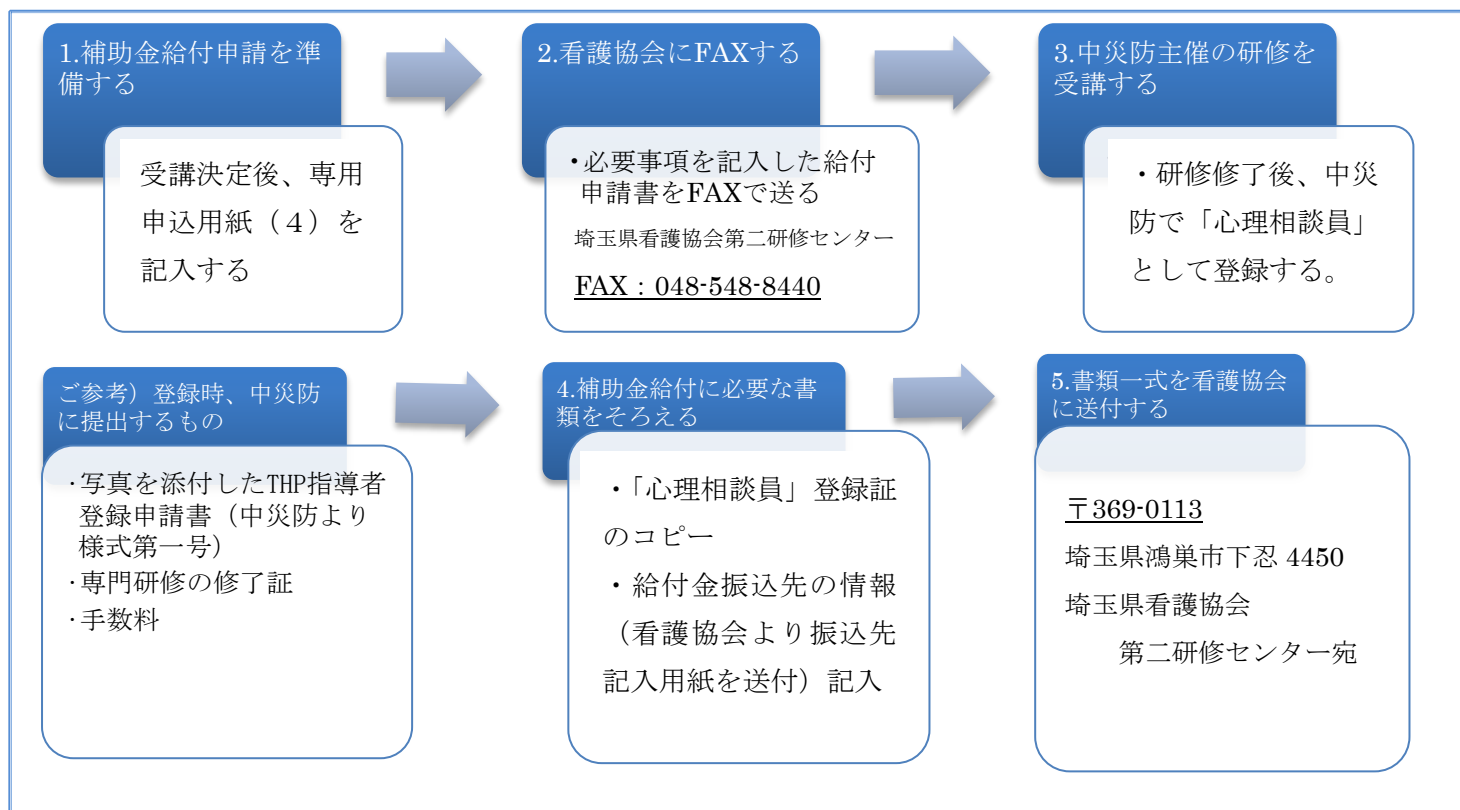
1.補助金給付申請を準備する

受講決定後、専用申込用紙（４）を記入する

2.看護協会にFAXする

・必要事項を記入した給付申請書をFAXで送る

埼玉県看護協会第二研修センター

FAX：048-548-8440

3.中災防主催の研修を受講する

・研修修了後、中災防で「心理相談員」として登録する。

ご参考）登録時、中災防に提出するもの

・写真を添付したTHP指導者登録申請書（中災防より様式第一号）

・専門研修の修了証

・手数料

4.補助金給付に必要な書類をそろえる

・「心理相談員」登録証のコピー

・給付金振込先の情報（看護協会より振込先記入用紙を送付）記入

5.書類一式を看護協会に送付する

〒369-0113

埼玉県鴻巣市下忍 4450

埼玉県看護協会

第二研修センター宛